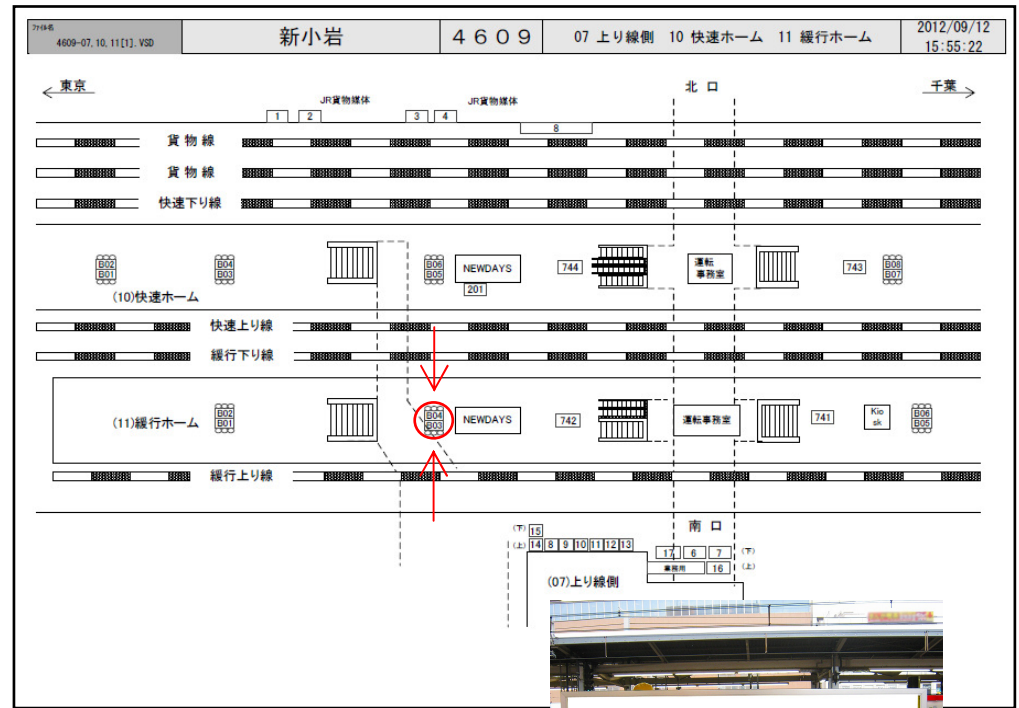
ファイル名 4609-07,10,11[1].VSD

新小岩

4609

07 上り線側 10 快速ホーム 11 緩行ホーム

2012/09/12 15:55:22

東京

千葉

北口

JR貨物媒体

JR貨物媒体

1 2 3 4

8

貨物線

貨物線

快速下り線

B02 B01

B04 B03

B06 B05

NEWDAYS

201

744

運転事務室

743

B08 B07

(10)快速ホーム

快速上り線

緩行下り線

(11)緩行ホーム

B02 B01

B04 B03

NEWDAYS

742

運転事務室

741

Kiosk

B06 B05

緩行上り線

南口

(下) 15

(上) 14 8 9 10 11 12 13

17 6 7 (下)

業務用 16 (上)

(07)上り線側